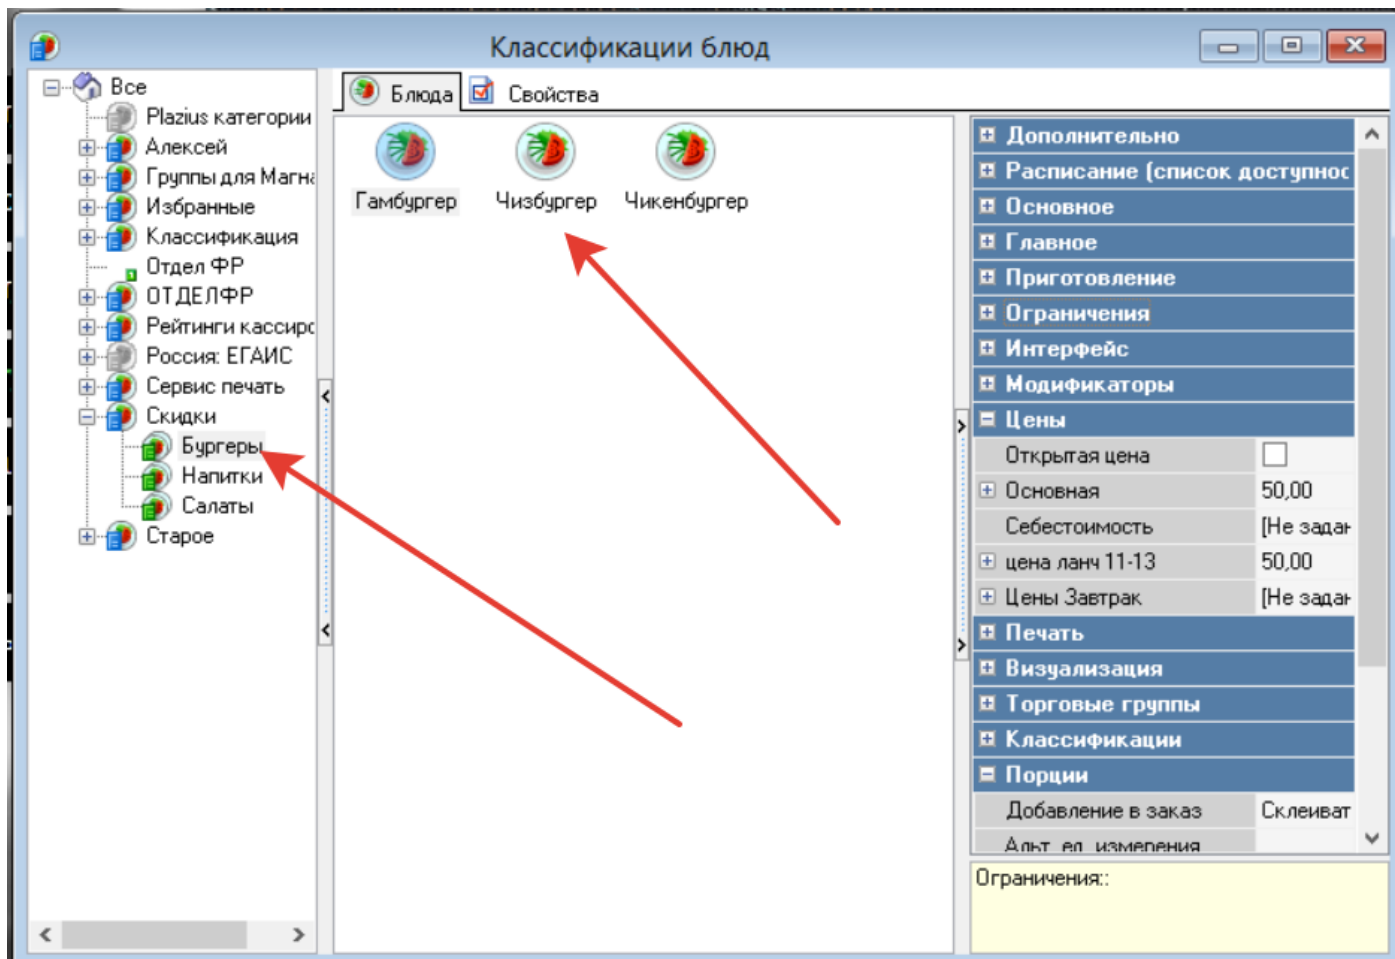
Классификации блюд

Все
Plazius категории
Алексей
Группы для Магн
Избранные
Классификация
Отдел ФР
ОТДЕЛФР
Рейтинги кассирс
Россия: ЕГАИС
Сервис печать
Скидки
Бургеры
Напитки
Салаты
Старое

Блюда
Свойства

Гамбургер
Чизбургер
Чикенбургер

Дополнительно
Расписание (список доступнос
Основное
Главное
Приготовление
Ограничения
Интерфейс
Модификаторы
Цены

| Открытая цена | |
|---|---|
| Основная | 50,00 |
| Себестоимость | [Не задан |
| цена ланч 11-13 | 50,00 |
| Цены Завтрак | [Не задан |

Печать
Визуализация
Торговые группы
Классификации
Порции

| Добавление в заказ | Склеиват |
|---|---|
| Альт. ед. измерения | |

Ограничения::